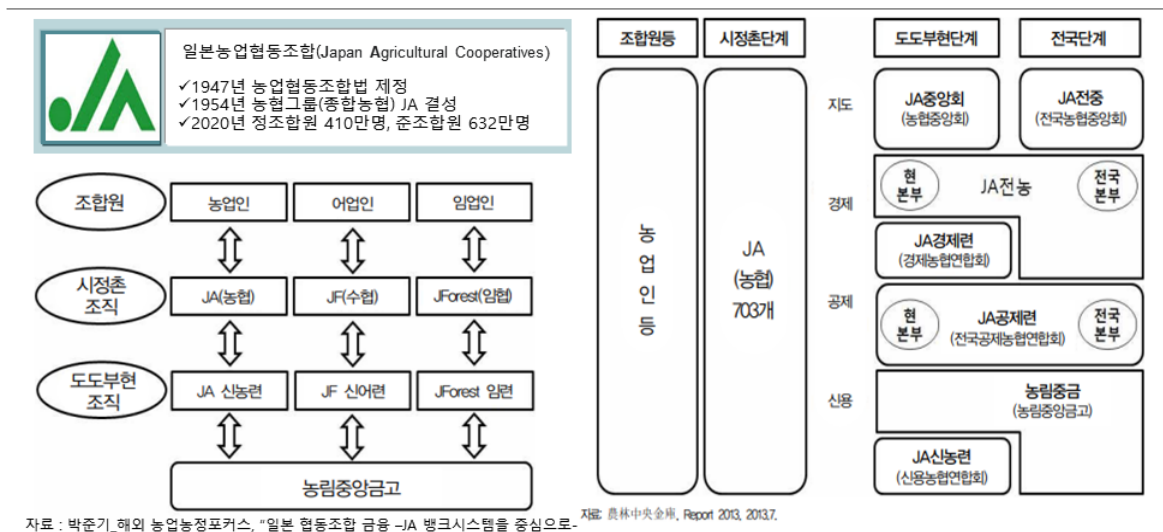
일본농업협동조합(Japan Agricultural Cooperatives)
✓1947년 농업협동조합법 제정
✓1954년 농협그룹(종합농협) JA 결성
✓2020년 정조합원 410만명, 준조합원 632만명

조합원
농업인
어업인
임업인

시정촌 조직
JA(농협)
JF(수협)
JForest(임협)

도도부현 조직
JA 신농련
JF 신어련
JForest 임련

농림중앙금고

자료 : 박준기, 해외 농업농정포커스, "일본 협동조합 금융 –JA 뱅크시스템을 중심으로-

조합원등
시정촌단계
농업인등
JA (농협) 703개

도도부현단계
전국단계

지도
JA중앙회 (농협중앙회)
JA전중 (전국농협중앙회)

경제
현 본부
JA전농
전국 본부
JA경제련 (경제농협연합회)

공제
현 본부
JA공제련 (전국공제농협연합회)
전국 본부

신용
농림중금 (농림중앙금고)
JA신농련 (신용농협연합회)

자료: 農林中央金庫, Report 2013, 2013.7.